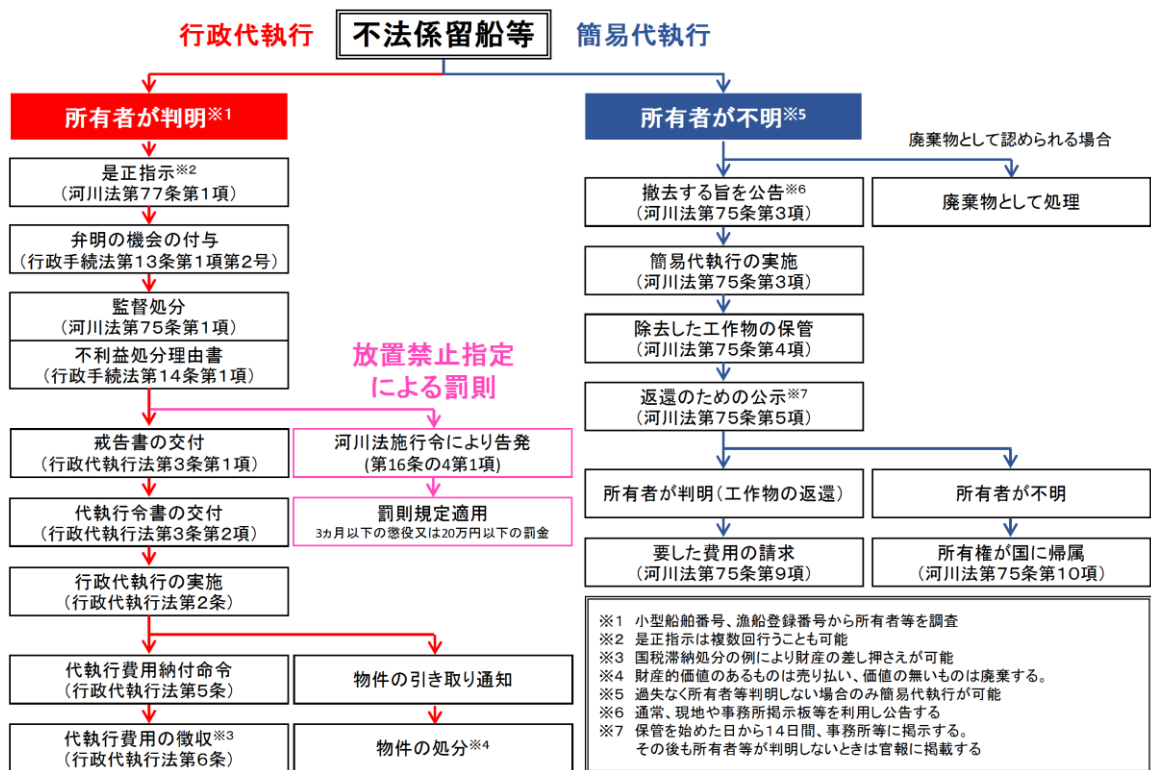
行政代執行

不法係留船等

簡易代執行

所有者が判明※1

所有者が不明※5

廃棄物として認められる場合

是正指示※2
（河川法第77条第1項）

弁明の機会の付与
（行政手続法第13条第1項第2号）

監督処分
（河川法第75条第1項）

不利益処分理由書
（行政手続法第14条第1項）

放置禁止指定による罰則

戒告書の交付
（行政代執行法第3条第1項）

河川法施行令により告発
（第16条の4第1項）

代執行令書の交付
（行政代執行法第3条第2項）

罰則規定適用
3ヵ月以下の懲役又は20万円以下の罰金

行政代執行の実施
（行政代執行法第2条）

代執行費用納付命令
（行政代執行法第5条）

物件の引き取り通知

代執行費用の徴収※3
（行政代執行法第6条）

物件の処分※4

撤去する旨を公告※6
（河川法第75条第3項）

廃棄物として処理

簡易代執行の実施
（河川法第75条第3項）

除去した工作物の保管
（河川法第75条第4項）

返還のための公示※7
（河川法第75条第5項）

所有者が判明（工作物の返還）

所有者が不明

要した費用の請求
（河川法第75条第9項）

所有権が国に帰属
（河川法第75条第10項）

※1　小型船舶番号、漁船登録番号から所有者等を調査
※2　是正指示は複数回行うことも可能
※3　国税滞納処分の例により財産の差し押さえが可能
※4　財産的価値のあるものは売り払い、価値の無いものは廃棄する。
※5　過失なく所有者等判明しない場合のみ簡易代執行が可能
※6　通常、現地や事務所掲示板等を利用し公告する
※7　保管を始めた日から14日間、事務所等に掲示する。
その後も所有者等が判明しないときは官報に掲載する